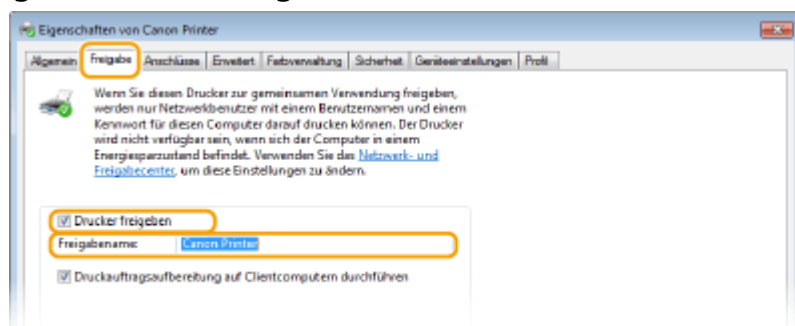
Eigenschaften von Canon Printer

Allgemein | Freigabe | Anschlüsse | Erweitert | Farbverwaltung | Sicherheit | Geräteeinstellungen | Profil

Wenn Sie diesen Drucker zur gemeinsamen Verwendung freigeben, werden nur Netzwerkbenutzer mit einem Benutzernamen und einem Kennwort für diesen Computer darauf drucken können. Der Drucker wird nicht verfügbar sein, wenn sich der Computer in einem Energiesparzustand befindet. Verwenden Sie das Netzwerk- und Freigabecenter, um diese Einstellungen zu ändern.

Drucker freigeben

Freigabename: Canon Printer

Druckauftragsaufbereitung auf Clientcomputern durchführen